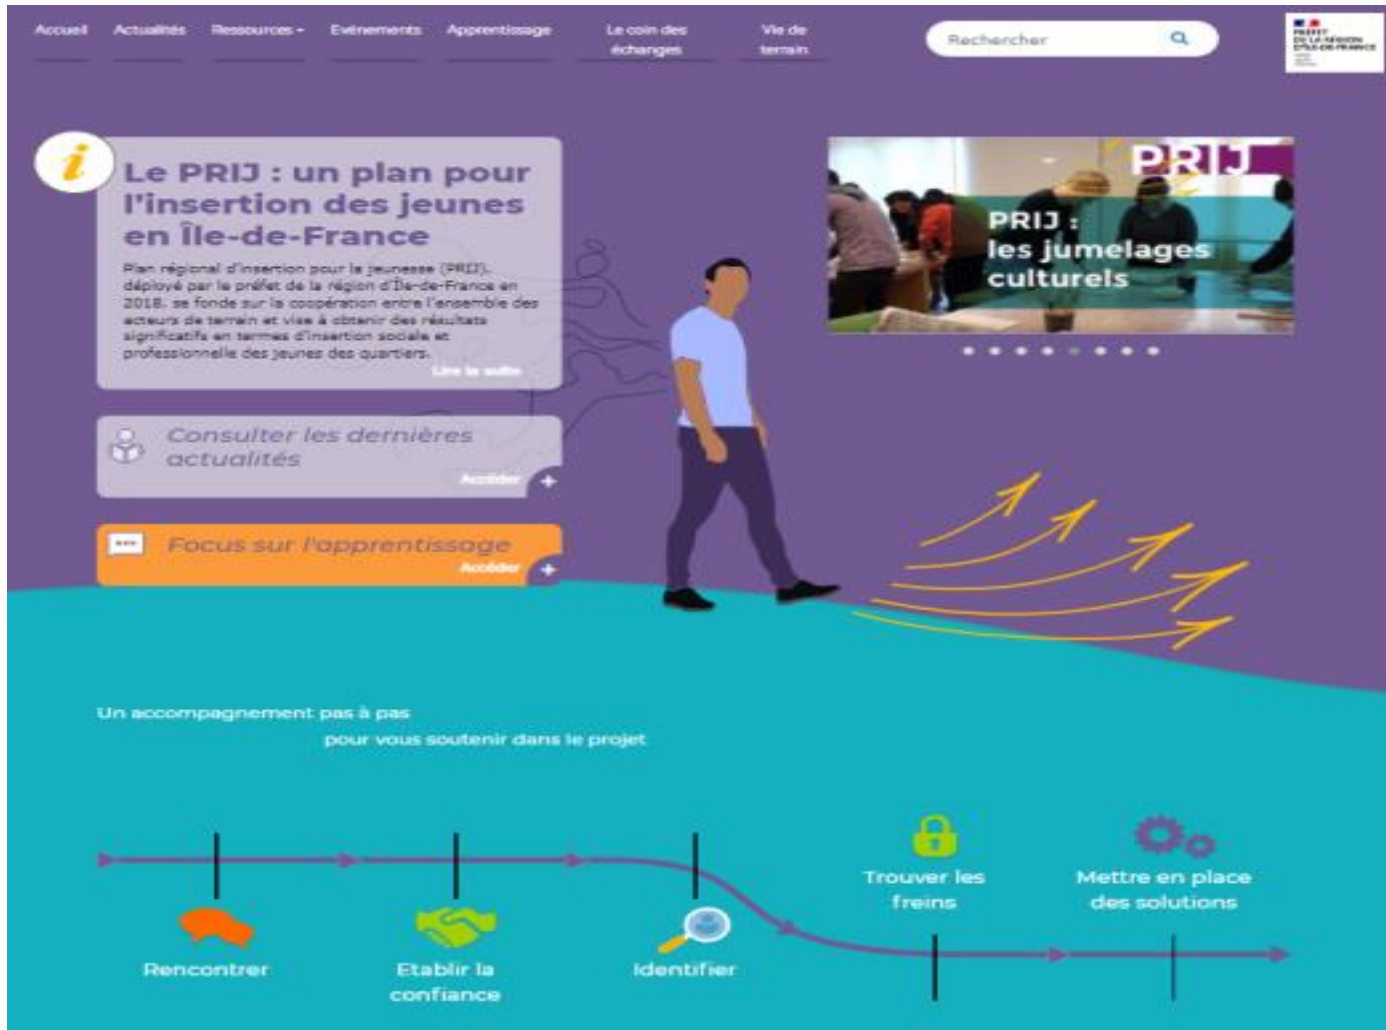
Accueil Actualités Ressources Evénements Apprentissage Le coin des échanges Vie de terrain

Rechercher

PRÉFET DE LA RÉGION D'ÎLE-DE-FRANCE

Le PRIJ : un plan pour l'insertion des jeunes en Île-de-France

Plan régional d'insertion pour la jeunesse (PRIJ), déployé par le préfet de la région d'Île-de-France en 2018, se fonde sur la coopération entre l'ensemble des acteurs de terrain et vise à obtenir des résultats significatifs en termes d'insertion sociale et professionnelle des jeunes des quartiers.

Lire la suite

PRIJ

PRIJ : les jumelages culturels

Consulter les dernières actualités

Accéder

Focus sur l'apprentissage

Accéder

Un accompagnement pas à pas

pour vous soutenir dans le projet

Trouver les freins

Mettre en place des solutions

Rencontrer

Etablir la confiance

Identifier